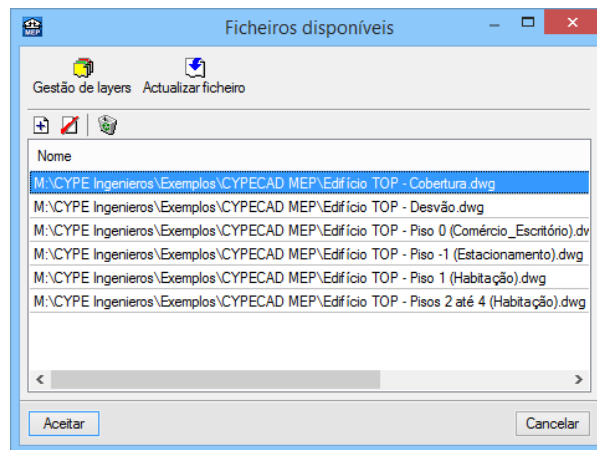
MEP

Ficheiros disponíveis

Gestão de layers Actualizar ficheiro

Nome

M:\CYPE Ingenieros\Exemplos\CYPECAD MEP\Edifício TOP - Cobertura.dwg
M:\CYPE Ingenieros\Exemplos\CYPECAD MEP\Edifício TOP - Desvão.dwg
M:\CYPE Ingenieros\Exemplos\CYPECAD MEP\Edifício TOP - Piso 0 (Comércio_Escritório).dv
M:\CYPE Ingenieros\Exemplos\CYPECAD MEP\Edifício TOP - Piso -1 (Estacionamento).dwg
M:\CYPE Ingenieros\Exemplos\CYPECAD MEP\Edifício TOP - Piso 1 (Habitação).dwg
M:\CYPE Ingenieros\Exemplos\CYPECAD MEP\Edifício TOP - Pisos 2 até 4 (Habitação).dwg

Aceitar

Cancelar